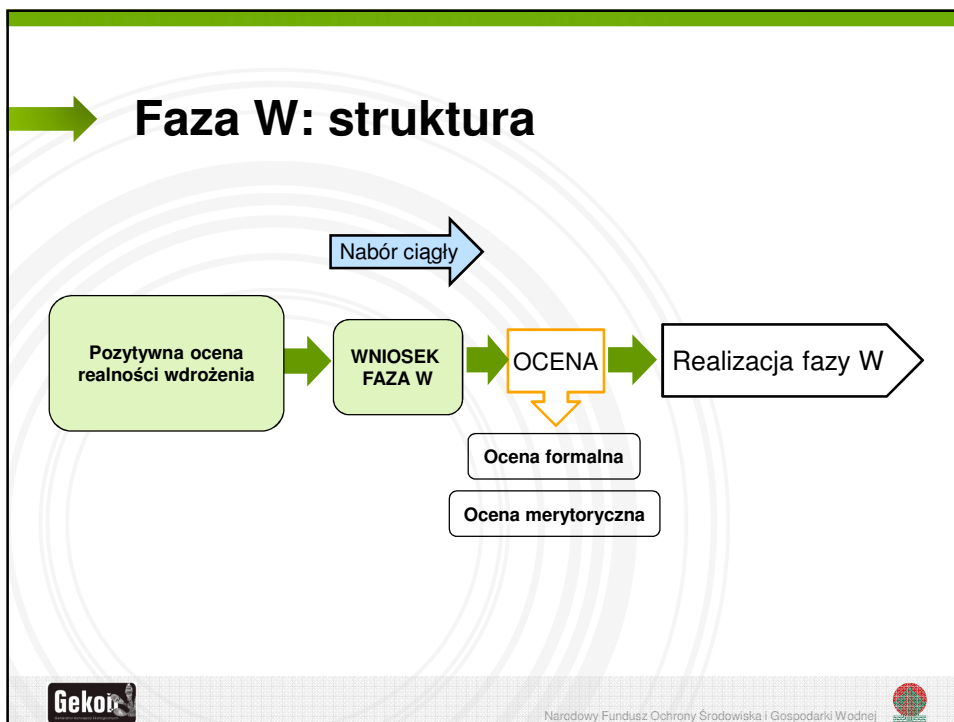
Faza W: struktura

Nabór ciągły

Pozytywna ocena realności wdrożenia

WNIOSEK FAZA W

OCENA

Realizacja fazy W

Ocena formalna

Ocena merytoryczna

Gekon

Narodowy Fundusz Ochrony Środowiska i Gospodarki Wodnej